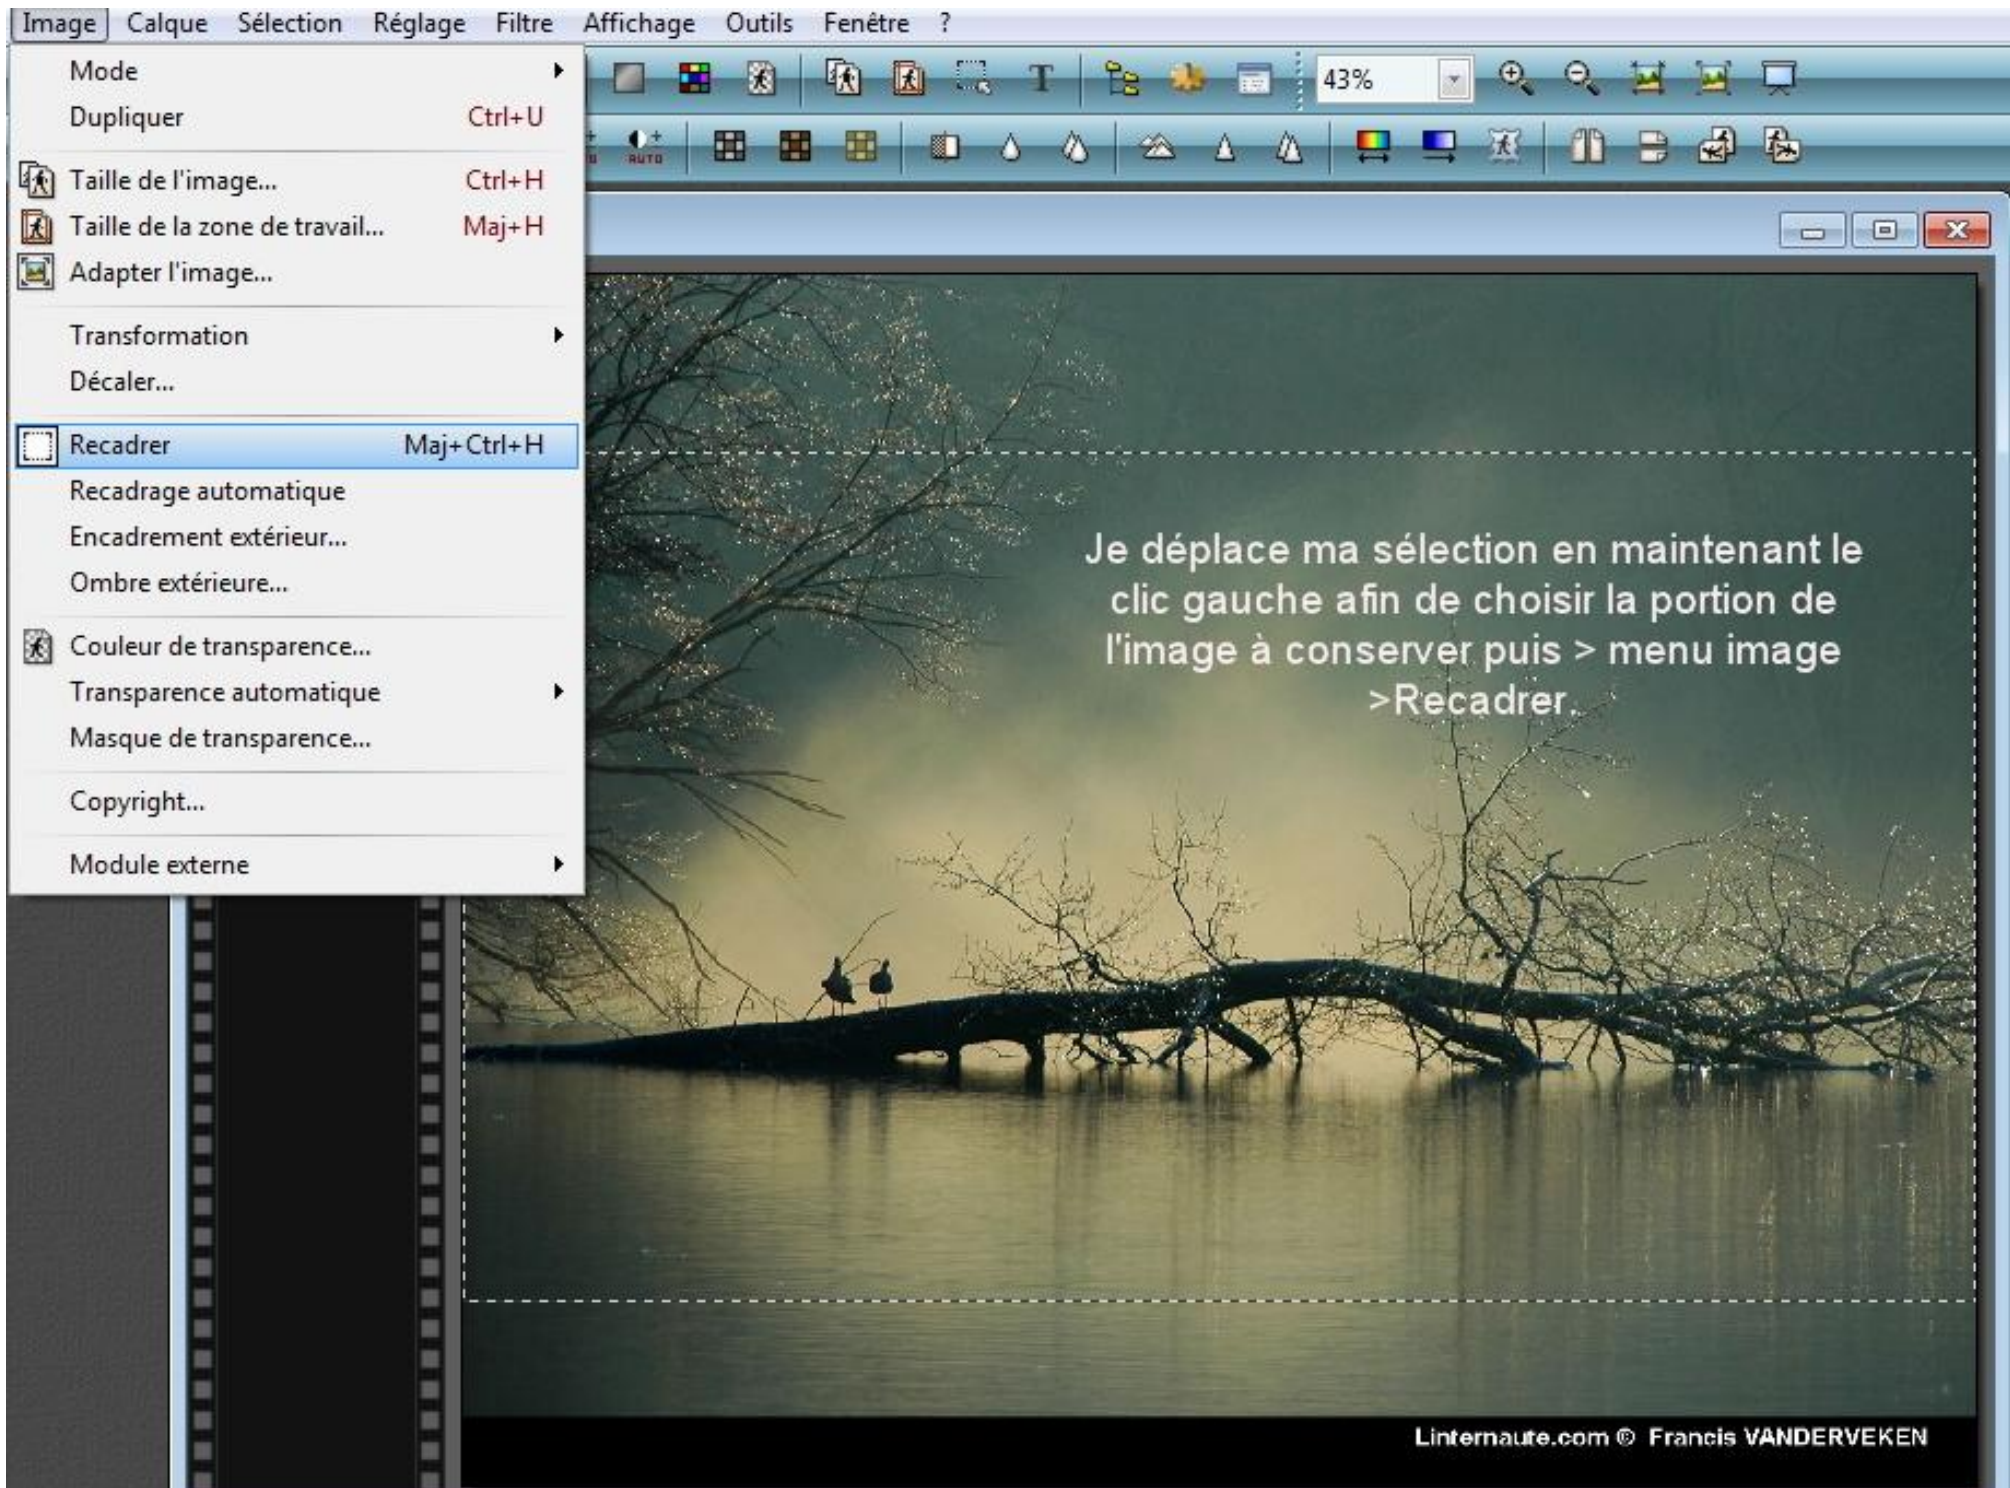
Image Calque Sélection Réglage Filtre Affichage Outils Fenêtre ?

Mode
Dupliquer Ctrl+U
Taille de l'image... Ctrl+H
Taille de la zone de travail... Maj+H
Adapter l'image...
Transformation
Décaler...
Recadrer Maj+Ctrl+H
Recadrage automatique
Encadrement extérieur...
Ombre extérieure...
Couleur de transparence...
Transparence automatique
Masque de transparence...
Copyright...
Module externe

43%

AUTO

Je déplace ma sélection en maintenant le clic gauche afin de choisir la portion de l'image à conserver puis > menu image >Recadrer.

Linternaute.com © Francis VANDERVEKEN